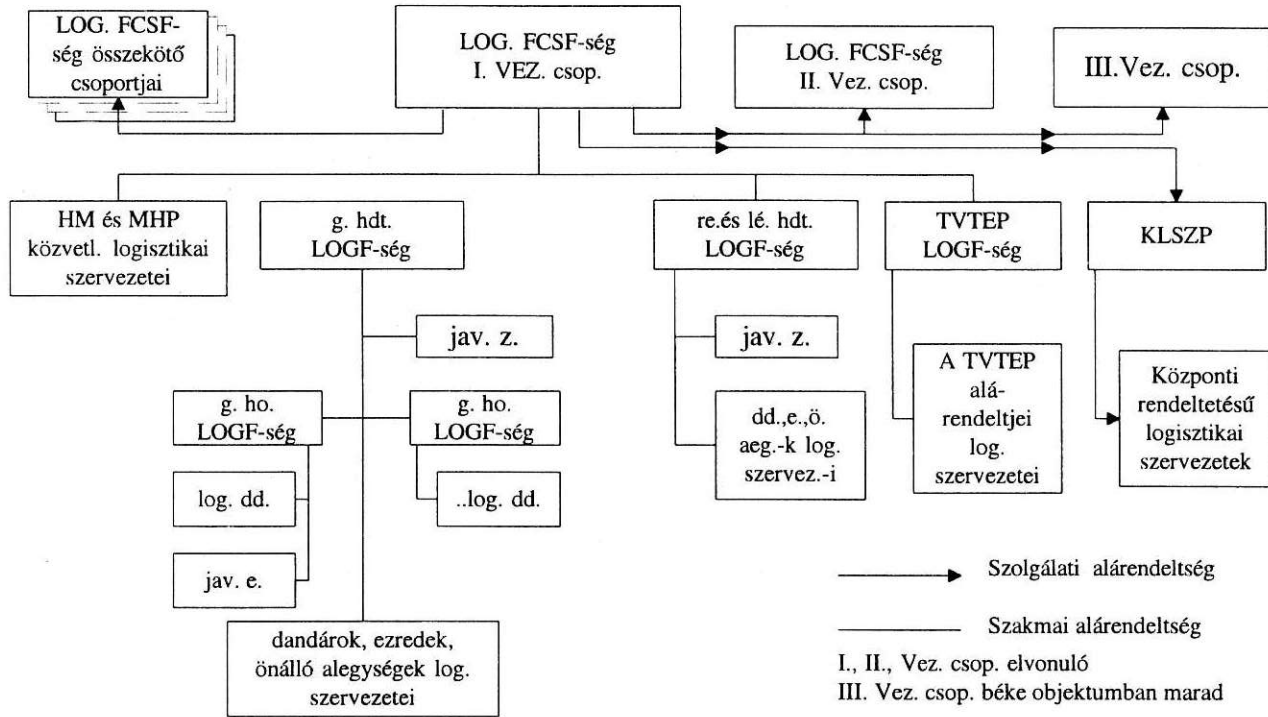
LOG. FCSF-ség összekötő csoportjai

LOG. FCSF-ség I. VEZ. csop.

LOG. FCSF-ség II. Vez. csop.

III.Vez. csop.

HM és MHP közvetl. logisztikai szervezetei

g. hdt. LOGF-ség

re.és lé. hdt. LOGF-ség

TVTEP LOGF-ség

KLSZP

jav. z.

jav. z.

A TVTEP alárendeltjei log. szervezetei

Központi rendeltetésű logisztikai szervezetek

g. ho. LOGF-ség

g. ho. LOGF-ség

dd.,e.,ö. aeg.-k log. szervez.-i

log. dd.

..log. dd.

jav. e.

dandárok, ezredek, önálló alegységek log. szervezetei

Szolgálati alárendeltség

Szakmai alárendeltség

I., II., Vez. csop. elvonuló
III. Vez. csop. béke objektumban marad